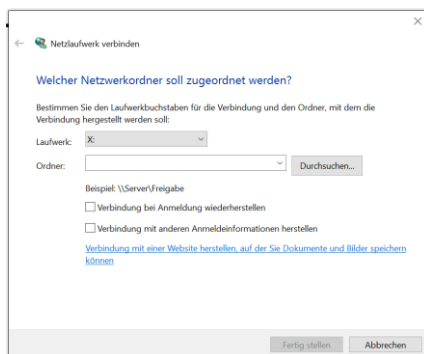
Netzlaufwerk verbinden

Welcher Netzwerkordner soll zugeordnet werden?

Bestimmen Sie den Laufwerkbuchstaben für die Verbindung und den Ordner, mit dem die Verbindung hergestellt werden soll:

Laufwerk: X:

Ordner: Durchsuchen...

Beispiel: \\Server\Freigabe

Verbindung bei Anmeldung wiederherstellen

Verbindung mit anderen Anmeldeinformationen herstellen

Verbindung mit einer Website herstellen, auf der Sie Dokumente und Bilder speichern können

Fertig stellen Abbrechen